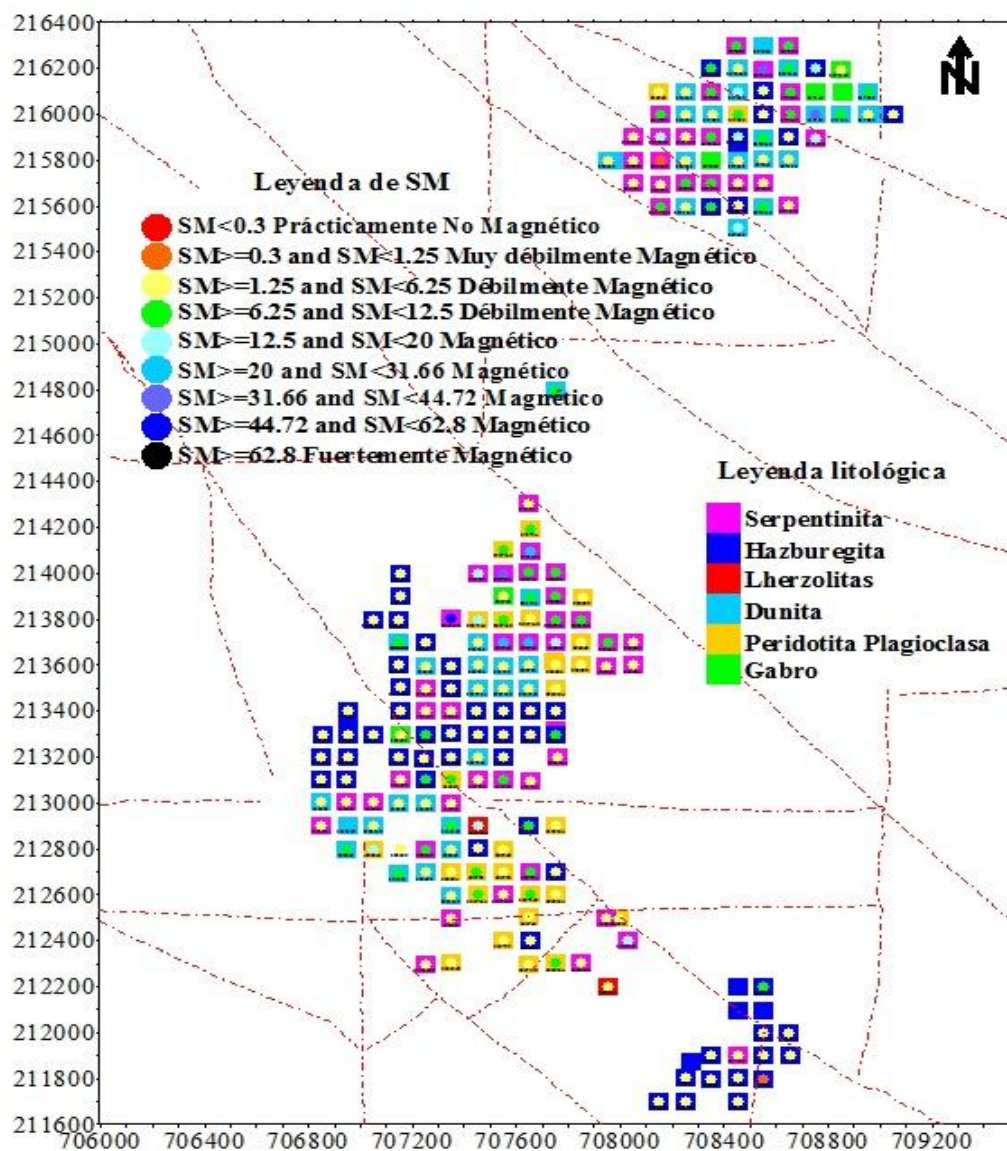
216400
216200
216000
215800
215600
215400
215200
215000
214800
214600
214400
214200
214000
213800
213600
213400
213200
213000
212800
212600
212400
212200
212000
211800
211600

N

Leyenda de SM
SM<0.3 Prácticamente No Magnético
SM>=0.3 and SM<1.25 Muy débilmente Magnético
SM>=1.25 and SM<6.25 Débilmente Magnético
SM>=6.25 and SM<12.5 Débilmente Magnético
SM>=12.5 and SM<20 Magnético
SM>=20 and SM<31.66 Magnético
SM>=31.66 and SM<44.72 Magnético
SM>=44.72 and SM<62.8 Magnético
SM>=62.8 Fuertemente Magnético

Leyenda litológica
Serpentinita
Hazburegita
Lherzolitas
Dunita
Peridotita Plagioclasa
Gabro

706000 706400 706800 707200 707600 708000 708400 708800 709200